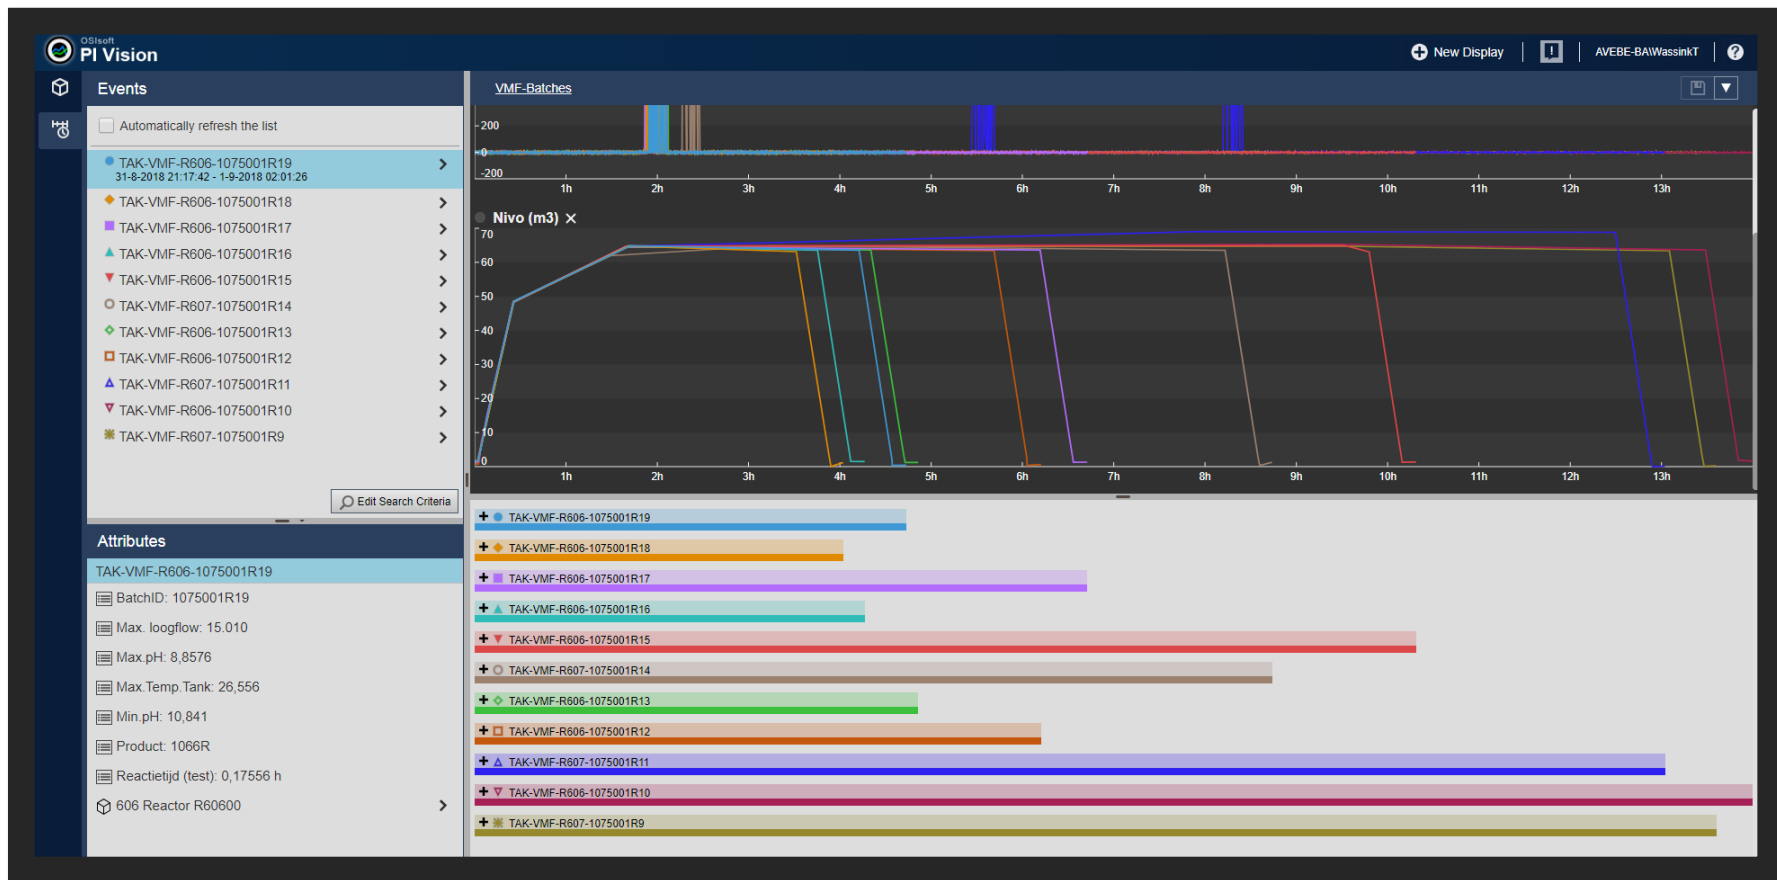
OSIsoft PI Vision

New Display | AVEBE-BA\WassinkT | ?

Events

Automatically refresh the list

TAK-VMF-R606-1075001R19
31-8-2018 21:17:42 - 1-9-2018 02:01:26

TAK-VMF-R606-1075001R18

TAK-VMF-R606-1075001R17

TAK-VMF-R606-1075001R16

TAK-VMF-R606-1075001R15

TAK-VMF-R607-1075001R14

TAK-VMF-R606-1075001R13

TAK-VMF-R606-1075001R12

TAK-VMF-R607-1075001R11

TAK-VMF-R606-1075001R10

TAK-VMF-R607-1075001R9

Edit Search Criteria

Attributes

TAK-VMF-R606-1075001R19

BatchID: 1075001R19

Max. loogflow: 15.010

Max.pH: 8,8576

Max.Temp.Tank: 26,556

Min.pH: 10,841

Product: 1066R

Reactietijd (test): 0,17556 h

606 Reactor R60600

VMF-Batches

200
0
-200
1h 2h 3h 4h 5h 6h 7h 8h 9h 10h 11h 12h 13h

Nivo (m3) ×

70
60
50
40
30
20
10
0
1h 2h 3h 4h 5h 6h 7h 8h 9h 10h 11h 12h 13h

+ TAK-VMF-R606-1075001R19

+ TAK-VMF-R606-1075001R18

+ TAK-VMF-R606-1075001R17

+ TAK-VMF-R606-1075001R16

+ TAK-VMF-R606-1075001R15

+ TAK-VMF-R607-1075001R14

+ TAK-VMF-R606-1075001R13

+ TAK-VMF-R606-1075001R12

+ TAK-VMF-R607-1075001R11

+ TAK-VMF-R606-1075001R10

+ TAK-VMF-R607-1075001R9